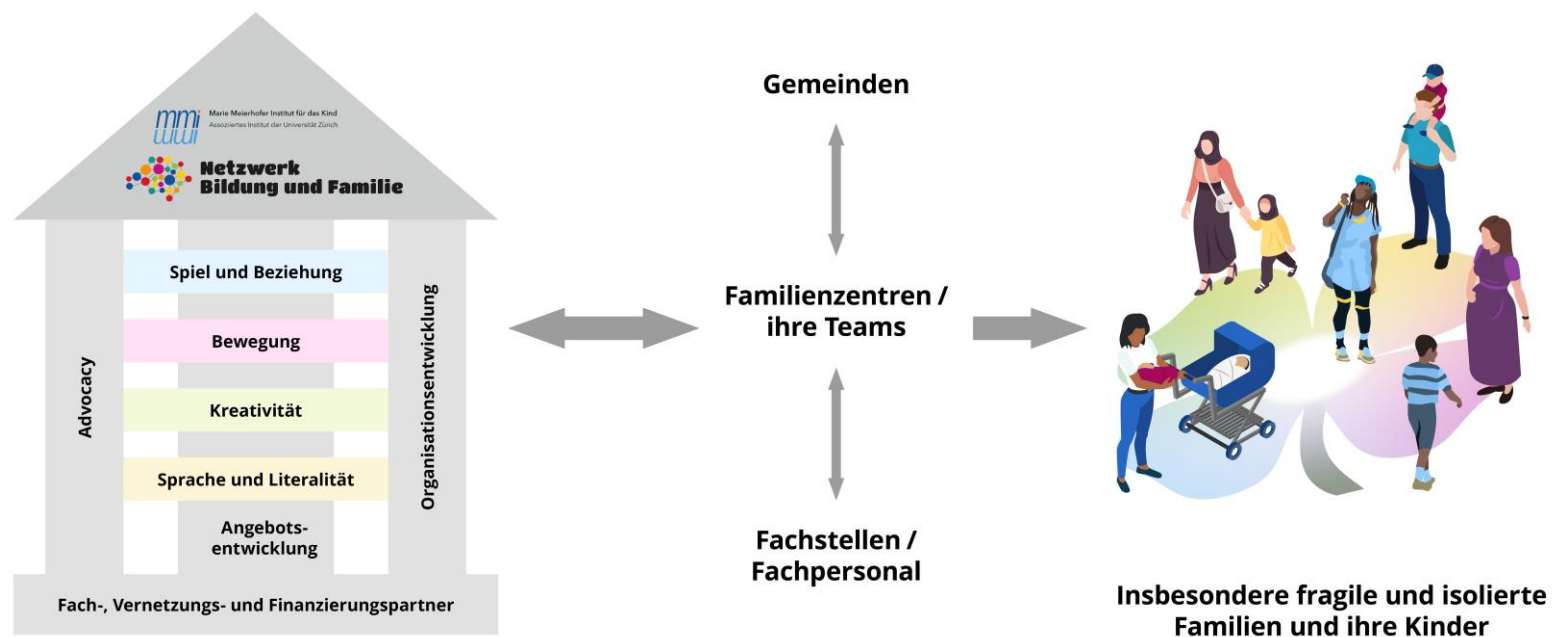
mmi Marie Meierhofer Institut für das Kind
Assoziiertes Institut der Universität Zürich

Netzwerk
Bildung und Familie

Spiel und Beziehung

Bewegung

Kreativität

Sprache und Literalität

Angebotsentwicklung

Advocacy

Organisationsentwicklung

Fach-, Vernetzungs- und Finanzierungspartner

Gemeinden

Familienzentren / ihre Teams

Fachstellen / Fachpersonal

Insbesondere fragile und isolierte Familien und ihre Kinder